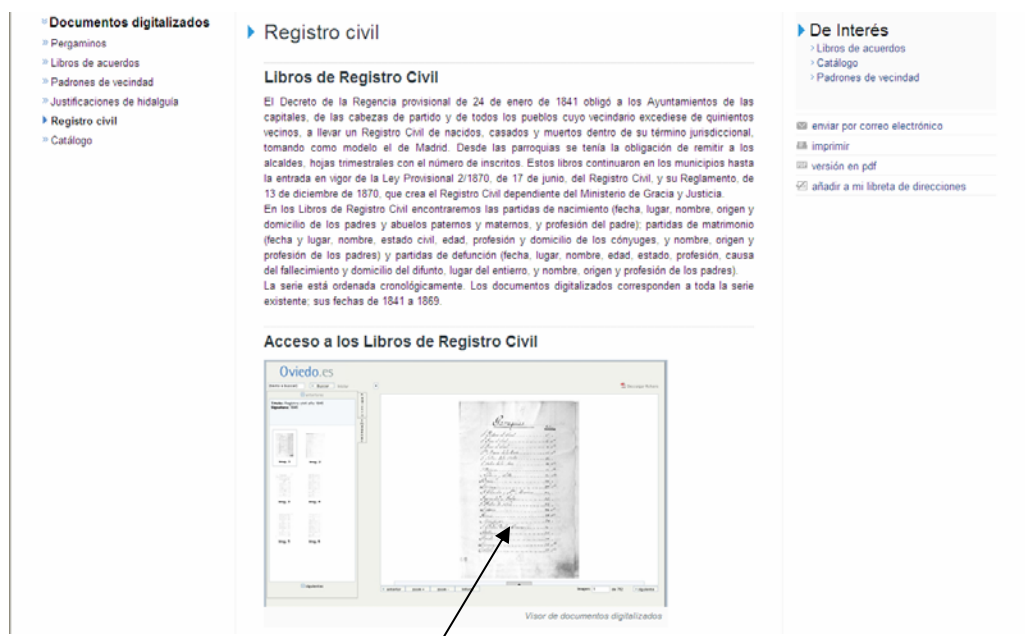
Documentos digitalizados
Pergaminos
Libros de acuerdos
Padrones de vecindad
Justificaciones de hidalguía
Registro civil
Catálogo

Registro civil

Libros de Registro Civil

El Decreto de la Regencia provisional de 24 de enero de 1841 obligó a los Ayuntamientos de las capitales, de las cabezas de partido y de todos los pueblos cuyo vecindario excediese de quinientos vecinos, a llevar un Registro Civil de nacidos, casados y muertos dentro de su término jurisdiccional, tomando como modelo el de Madrid. Desde las parroquias se tenía la obligación de remitir a los alcaldes, hojas trimestrales con el número de inscritos. Estos libros continuaron en los municipios hasta la entrada en vigor de la Ley Provisional 2/1870, de 17 de junio, del Registro Civil, y su Reglamento, de 13 de diciembre de 1870, que crea el Registro Civil dependiente del Ministerio de Gracia y Justicia.
En los Libros de Registro Civil encontraremos las partidas de nacimiento (fecha, lugar, nombre, origen y domicilio de los padres y abuelos paternos y maternos, y profesión del padre); partidas de matrimonio (fecha y lugar, nombre, estado civil, edad, profesión y domicilio de los cónyuges, y nombre, origen y profesión de los padres) y partidas de defunción (fecha, lugar, nombre, edad, estado, profesión, causa del fallecimiento y domicilio del difunto, lugar del entierro, y nombre, origen y profesión de los padres).
La serie está ordenada cronológicamente. Los documentos digitalizados corresponden a toda la serie existente; sus fechas de 1841 a 1869.

Acceso a los Libros de Registro Civil

Oviedo.es

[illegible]

Visor de documentos digitalizados

De Interés
Libros de acuerdos
Catálogo
Padrones de vecindad

enviar por correo electrónico
imprimir
versión en pdf
añadir a mi libreta de direcciones